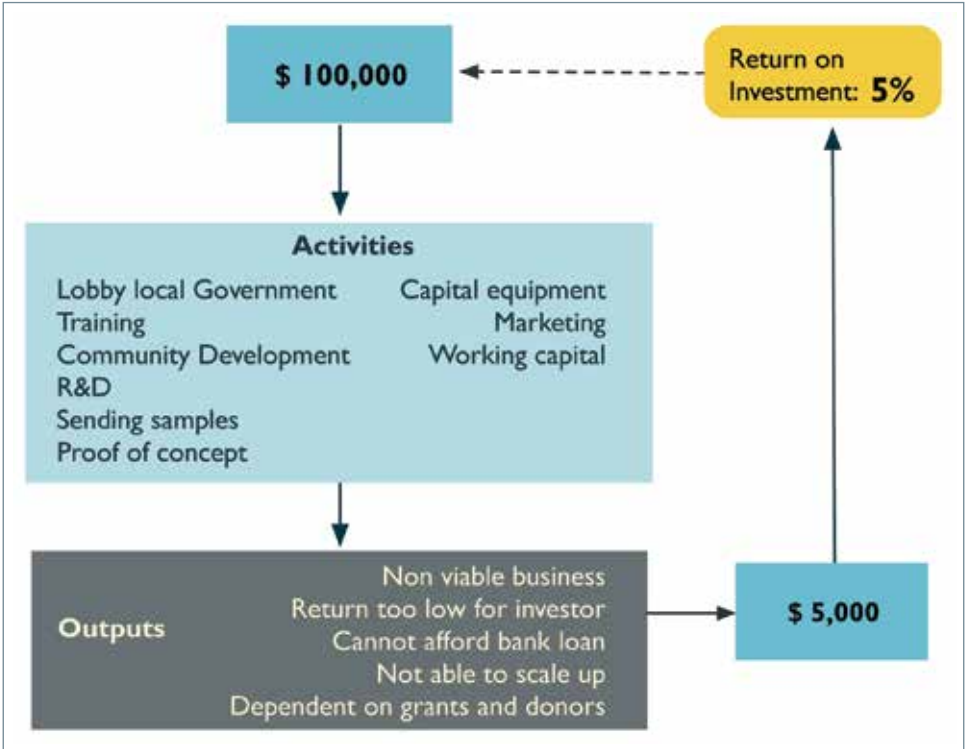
$ 100,000

Return on Investment: 5%

Activities

Lobby local Government
Training
Community Development
R&D
Sending samples
Proof of concept

Capital equipment
Marketing
Working capital

Outputs

Non viable business
Return too low for investor
Cannot afford bank loan
Not able to scale up
Dependent on grants and donors

$ 5,000